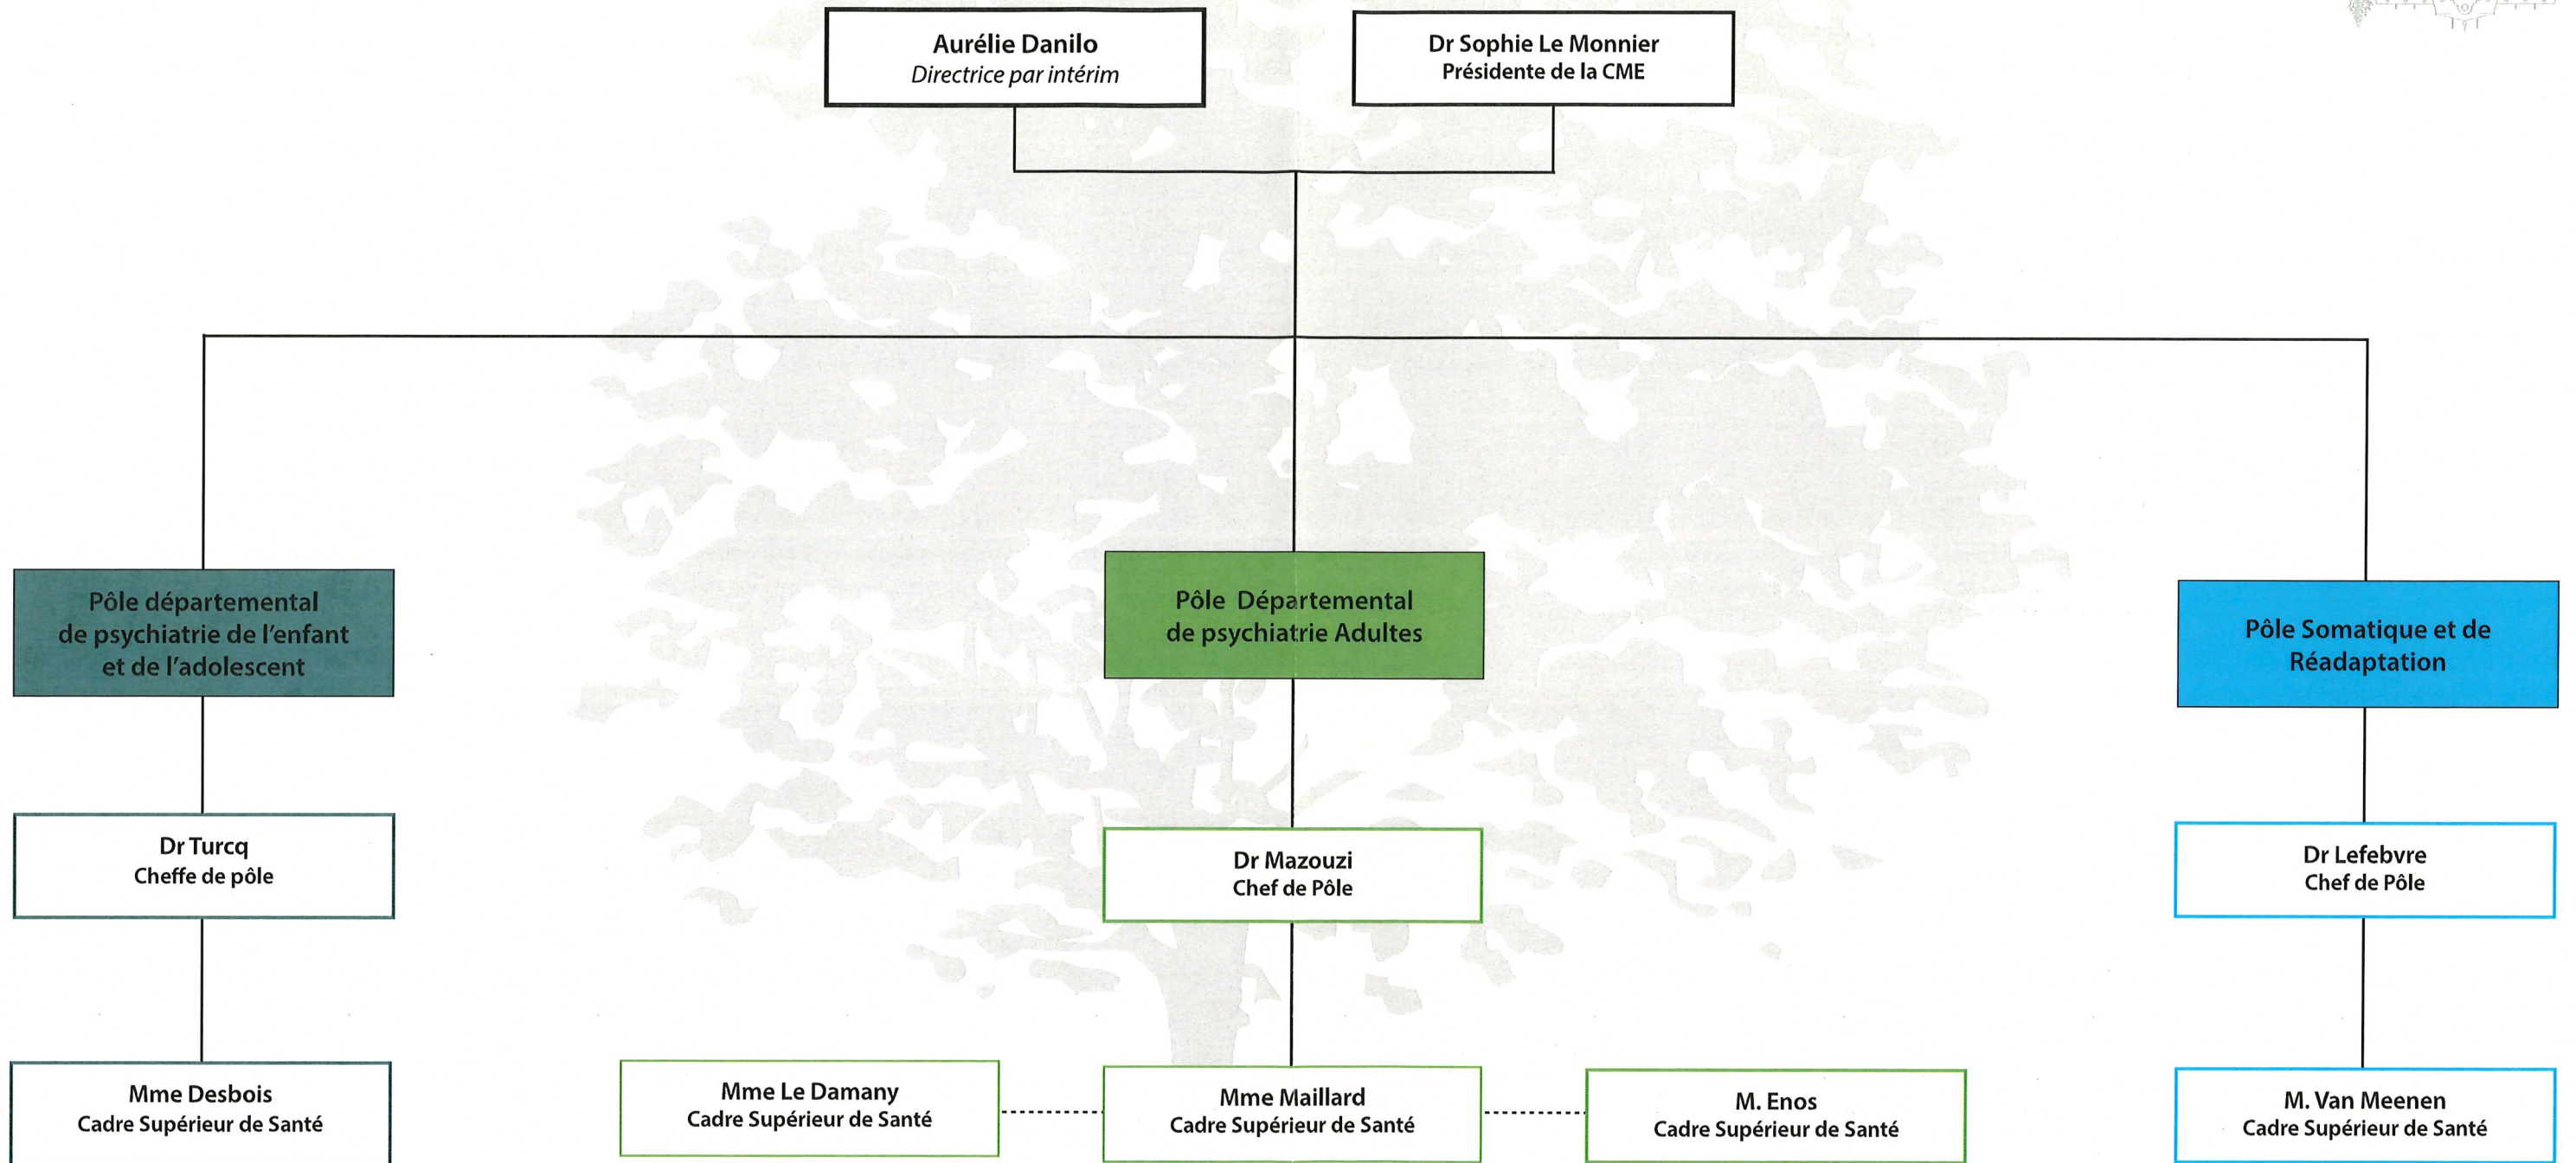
Aurélie Danilo
Directrice par intérim

Dr Sophie Le Monnier
Présidente de la CME

Pôle départemental de psychiatrie de l'enfant et de l'adolescent

Pôle Départemental de psychiatrie Adultes

Pôle Somatique et de Réadaptation

Dr Turcq
Cheffe de pôle

Dr Mazouzi
Chef de Pôle

Dr Lefebvre
Chef de Pôle

Mme Desbois
Cadre Supérieur de Santé

Mme Le Damany
Cadre Supérieur de Santé

Mme Maillard
Cadre Supérieur de Santé

M. Enos
Cadre Supérieur de Santé

M. Van Meenen
Cadre Supérieur de Santé